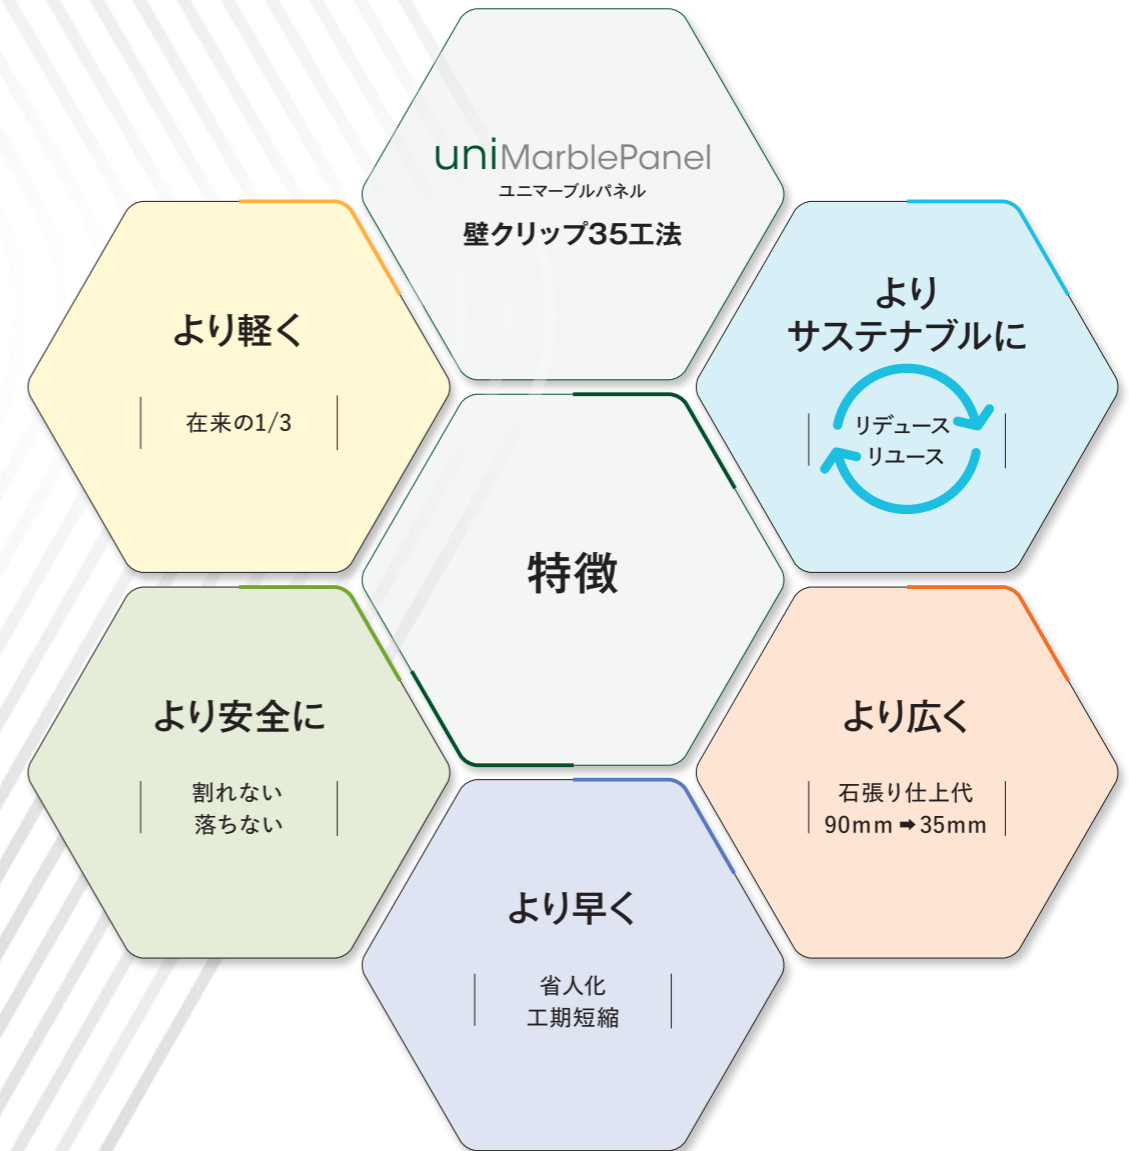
uniMarblePanel
ユニマーブルパネル
壁クリップ35工法

より軽く

在来の1/3

より
サステナブルに

リデュース
リユース

特徴

より安全に

割れない
落ちない

より広く

石張り仕上代
90mm ➡ 35mm

より早く

省人化
工期短縮